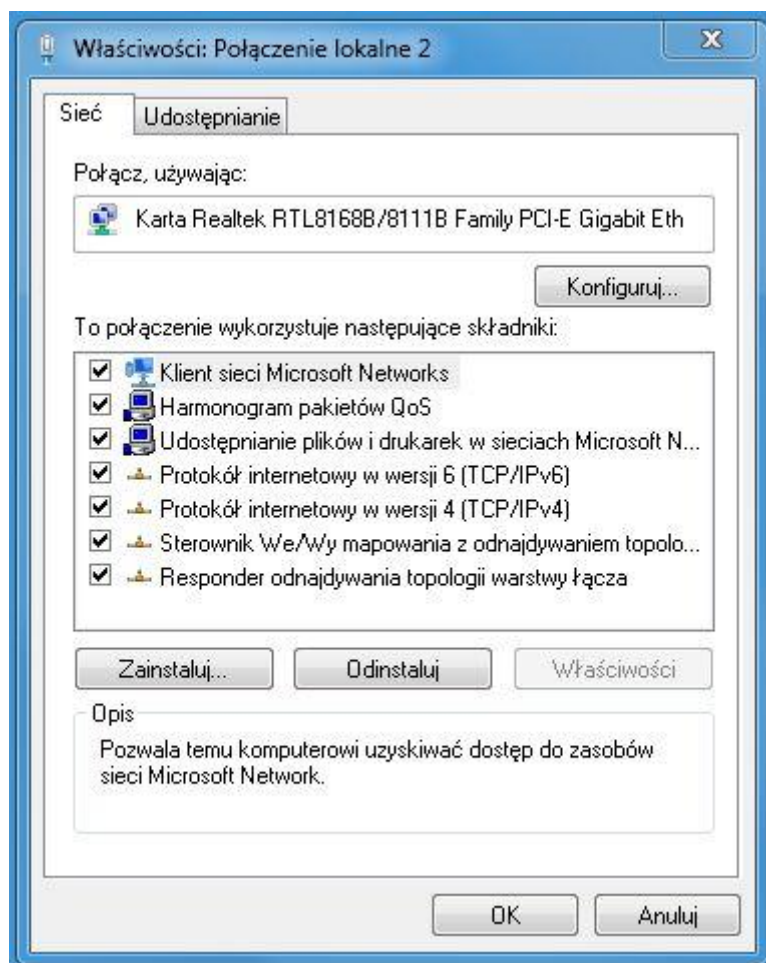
Właściwości: Połączenie lokalne 2

Sieć

Udostępnianie

Połącz, używając:

Karta Realtek RTL8168B/8111B Family PCI-E Gigabit Eth

Konfiguruj...

To połączenie wykorzystuje następujące składniki:

Klient sieci Microsoft Networks

Harmonogram pakietów QoS

Udostępnianie plików i drukarek w sieciach Microsoft N...

Protokół internetowy w wersji 6 (TCP/IPv6)

Protokół internetowy w wersji 4 (TCP/IPv4)

Sterownik We/Wy mapowania z odnajdywaniem topolo...

Responder odnajdywania topologii warstwy łącza

Zainstaluj...

Odinstaluj

Właściwości

Opis

Pozwala temu komputerowi uzyskiwać dostęp do zasobów sieci Microsoft Network.

OK

Anuluj